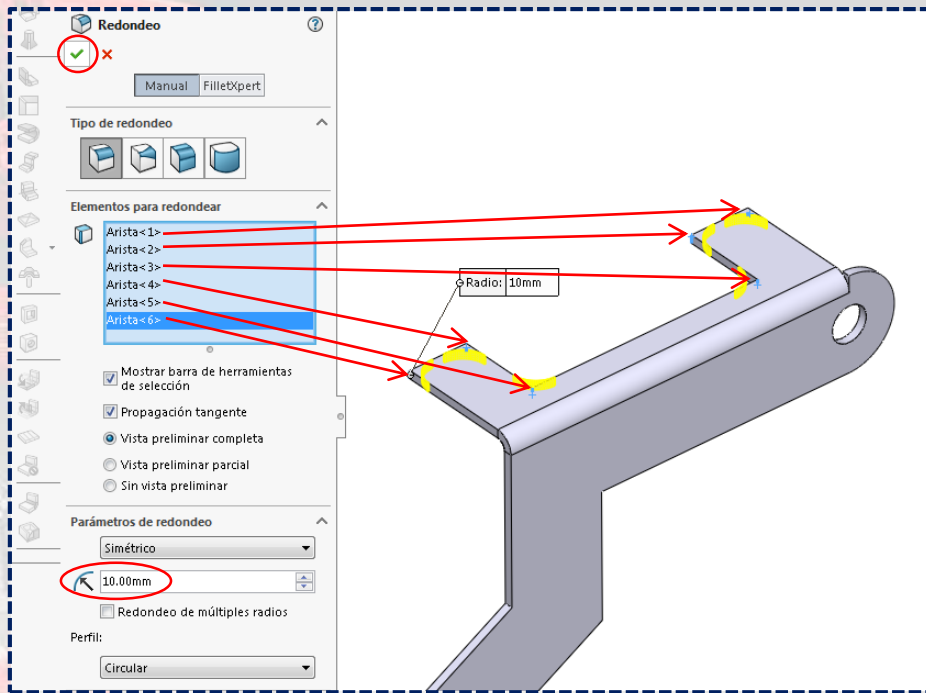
Redondeo

Manual FilletXpert

Tipo de redondeo

Elementos para redondear

Arista<1>
Arista<2>
Arista<3>
Arista<4>
Arista<5>
Arista<6>

Mostrar barra de herramientas de selección

Propagación tangente

Vista preliminar completa

Vista preliminar parcial

Sin vista preliminar

Parámetros de redondeo

Simétrico

10.00mm

Redondeo de múltiples radios

Perfil:

Circular

Radio: 10mm